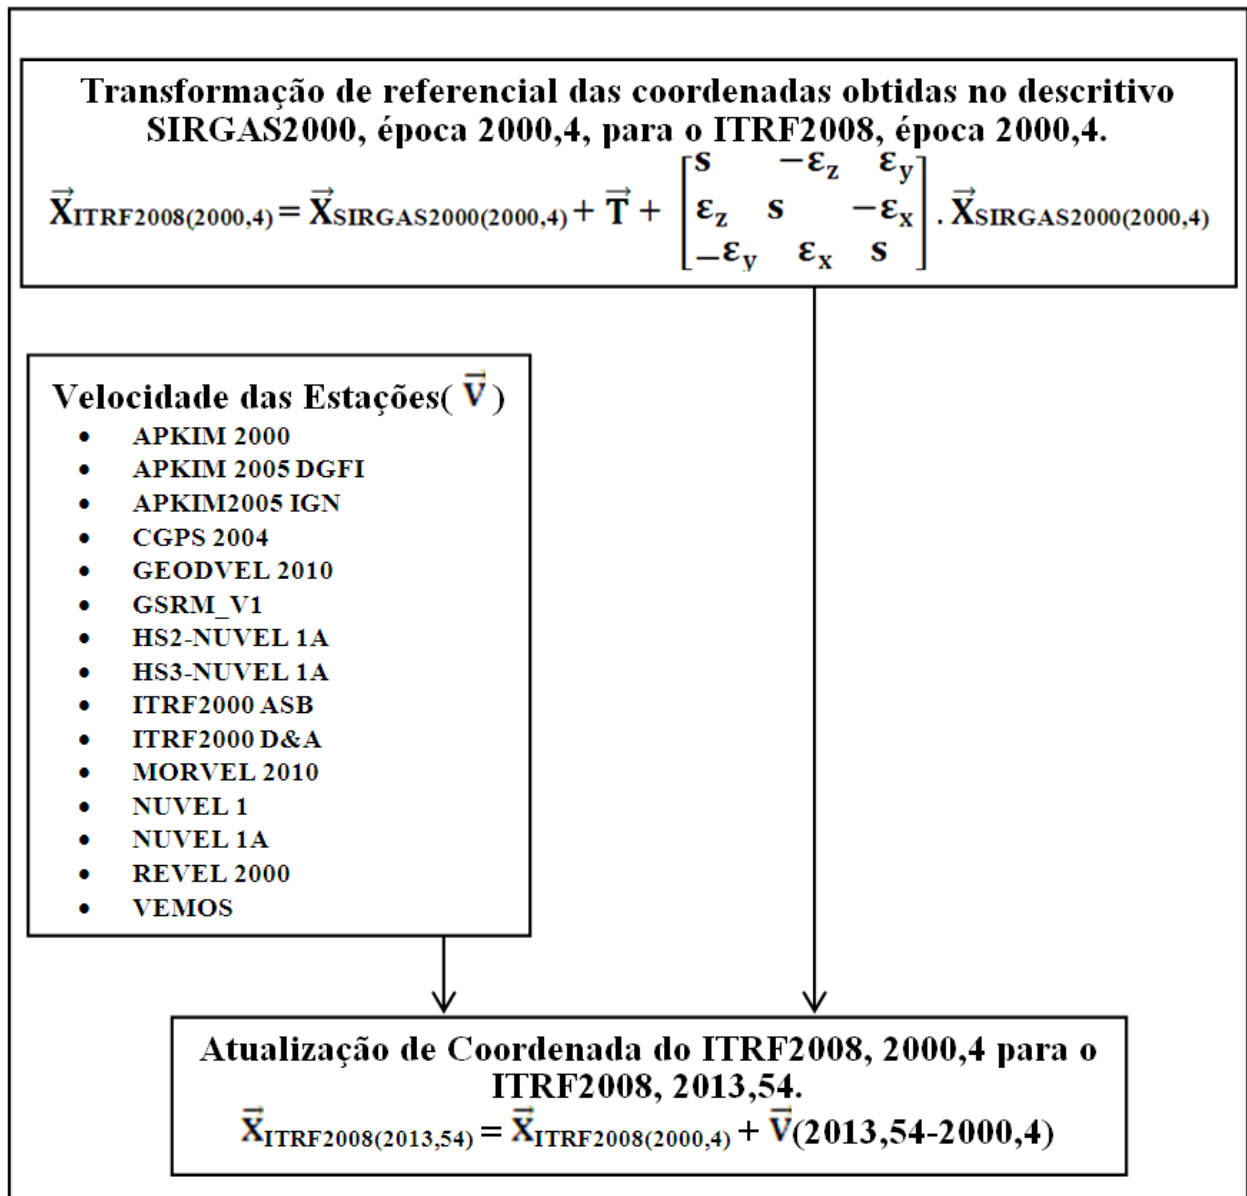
Transformação de referencial das coordenadas obtidas no descritivo SIRGAS2000, época 2000,4, para o ITRF2008, época 2000,4.

$\vec{X}_{ITRF2008(2000,4)} = \vec{X}_{SIRGAS2000(2000,4)} + \vec{T} + \begin{bmatrix} s & -\varepsilon_z & \varepsilon_y \\ \varepsilon_z & s & -\varepsilon_x \\ -\varepsilon_y & \varepsilon_x & s \end{bmatrix} . \vec{X}_{SIRGAS2000(2000,4)}$

Velocidade das Estações( $\vec{V}$ )

- APKIM 2000
- APKIM 2005 DGFI
- APKIM2005 IGN
- CGPS 2004
- GEODVEL 2010
- GSRM_V1
- HS2-NUVEL 1A
- HS3-NUVEL 1A
- ITRF2000 ASB
- ITRF2000 D&A
- MORVEL 2010
- NUVEL 1
- NUVEL 1A
- REVEL 2000
- VEMOS

Atualização de Coordenada do ITRF2008, 2000,4 para o ITRF2008, 2013,54.

$\vec{X}_{ITRF2008(2013,54)} = \vec{X}_{ITRF2008(2000,4)} + \vec{V}(2013,54\text{-}2000,4)$